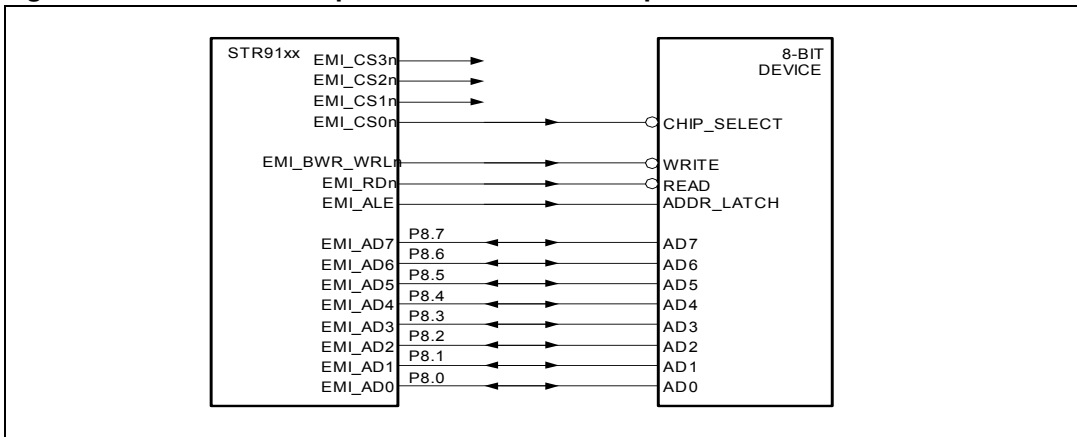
STR91xx
EMI_CS3n
EMI_CS2n
EMI_CS1n
EMI_CS0n
EMI_BWR_WRLn
EMI_RDn
EMI_ALE
EMI_AD7
EMI_AD6
EMI_AD5
EMI_AD4
EMI_AD3
EMI_AD2
EMI_AD1
EMI_AD0
P8.7
P8.6
P8.5
P8.4
P8.3
P8.2
P8.1
P8.0
8-BIT DEVICE
CHIP_SELECT
WRITE
READ
ADDR_LATCH
AD7
AD6
AD5
AD4
AD3
AD2
AD1
AD0